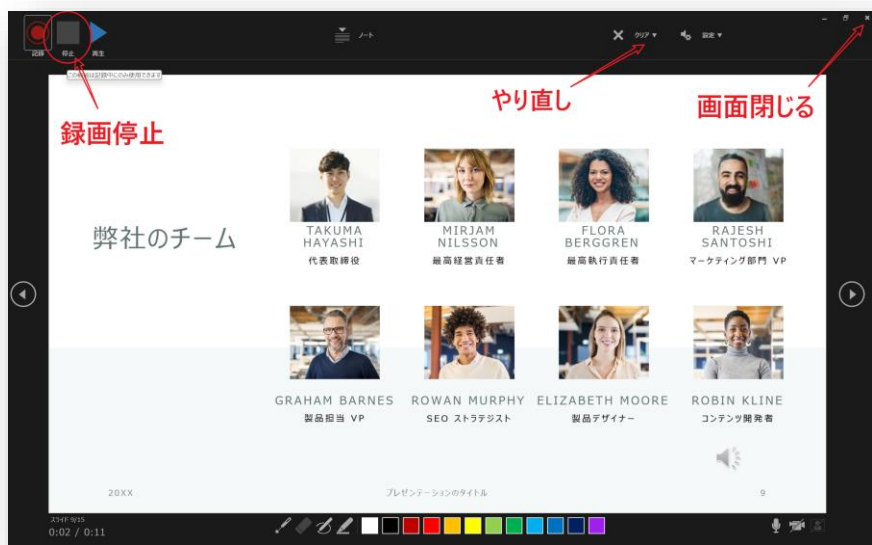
記録 停止 再生

この機能は記録中にのみ使用できます

ノート

クリア ▾

設定 ▾

録画停止

やり直し

画面閉じる

弊社のチーム

TAKUMA HAYASHI
代表取締役

MIRJAM NILSSON
最高経営責任者

FLORA BERGGREN
最高執行責任者

RAJESH SANTOSHI
マーケティング部門 VP

GRAHAM BARNES
製品担当 VP

ROWAN MURPHY
SEO ストラテジスト

ELIZABETH MOORE
製品デザイナー

ROBIN KLINE
コンテンツ開発者

20XX

プレゼンテーションのタイトル

9

スライド 9/15
0:02 / 0:11